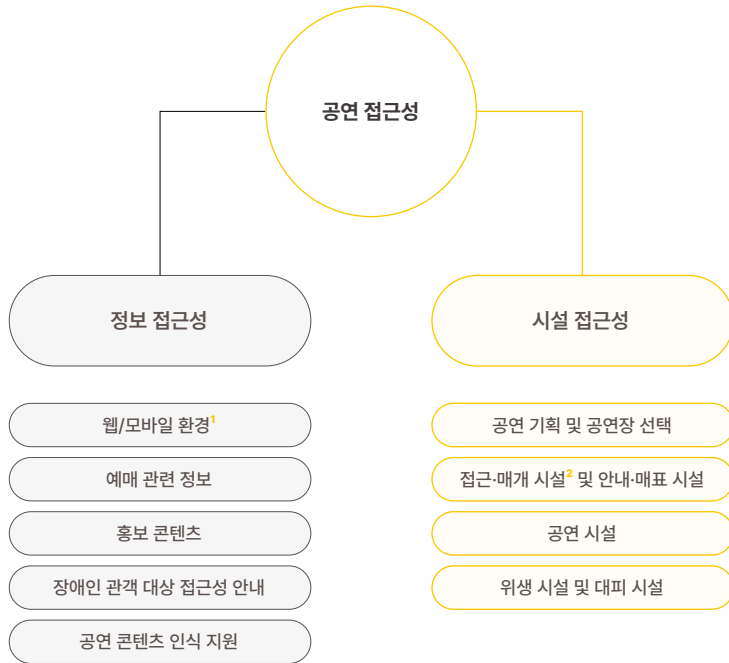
공연 접근성

정보 접근성

시설 접근성

웹/모바일 환경$^1$

예매 관련 정보

홍보 콘텐츠

장애인 관객 대상 접근성 안내

공연 콘텐츠 인식 지원

공연 기획 및 공연장 선택

접근·매개 시설$^2$ 및 안내·매표 시설

공연 시설

위생 시설 및 대피 시설